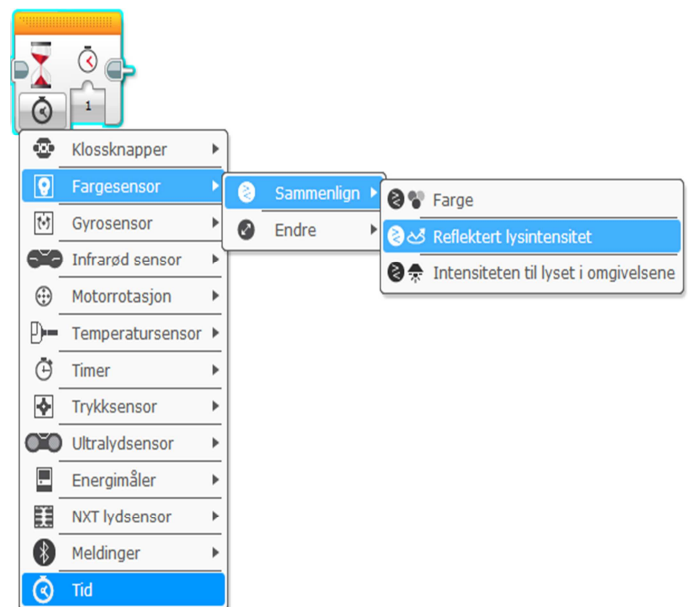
1

Klossknapper
Fargesensor
Gyrosensor
Infrarød sensor
Motorrotasjon
Temperatursensor
Timer
Trykksensor
Ultralydsensor
Energimåler
NXT lydsensor
Meldinger
Tid

Sammenlign
Endre

Farge
Reflektert lysintensitet
Intensiteten til lyset i omgivelsene